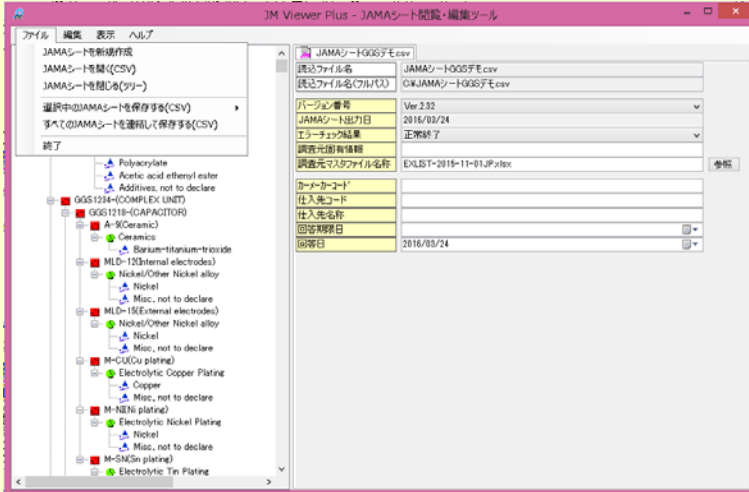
JM Viewer Plus - JAMAシート閲覧・編集ツール

ファイル 編集 表示 ヘルプ

JAMAシートを新規作成
JAMAシートを開く(CSV)
JAMAシートを閉じる(ツリー)
選択中のJAMAシートを保存する(CSV)
すべてのJAMAシートを連結して保存する(CSV)
終了

Polyacrylate
Acetic acid ethenyl ester
Additives, not to declare
GGS1234-(COMPLEX UNIT)
GGS1218-(CAPACITOR)
A-9(Ceramic)
Ceramics
Barium-titanium-trioxide
MLD-12(Internal electrodes)
Nickel/Other Nickel alloy
Nickel
Misc. not to declare
MLD-15(External electrodes)
Nickel/Other Nickel alloy
Nickel
Misc. not to declare
M-CU(Cu plating)
Electrolytic Copper Plating
Copper
Misc. not to declare
M-NI(Ni plating)
Electrolytic Nickel Plating
Nickel
Misc. not to declare
M-SN(Sn plating)
Electrolytic Tin Plating

JAMAシートGGSデモ.csv

| 読込ファイル名 | JAMAシートGGSデモ.csv |
|---|---|
| 読込ファイル名(フルパス) | C:¥JAMAシートGGSデモ.csv |

| バージョン番号 | Ver.2.32 |
|---|---|
| JAMAシート出力日 | 2016/03/24 |
| エラーチェック結果 | 正常終了 |
| 調査元固有情報 | |
| 調査元マスタファイル名称 | EXLIST-2015-11-01JP.xlsx |

参照

| カーメーカーコード | |
|---|---|
| 仕入先コード | |
| 仕入先名称 | |
| 回答期限日 | |
| 回答日 | 2016/03/24 |